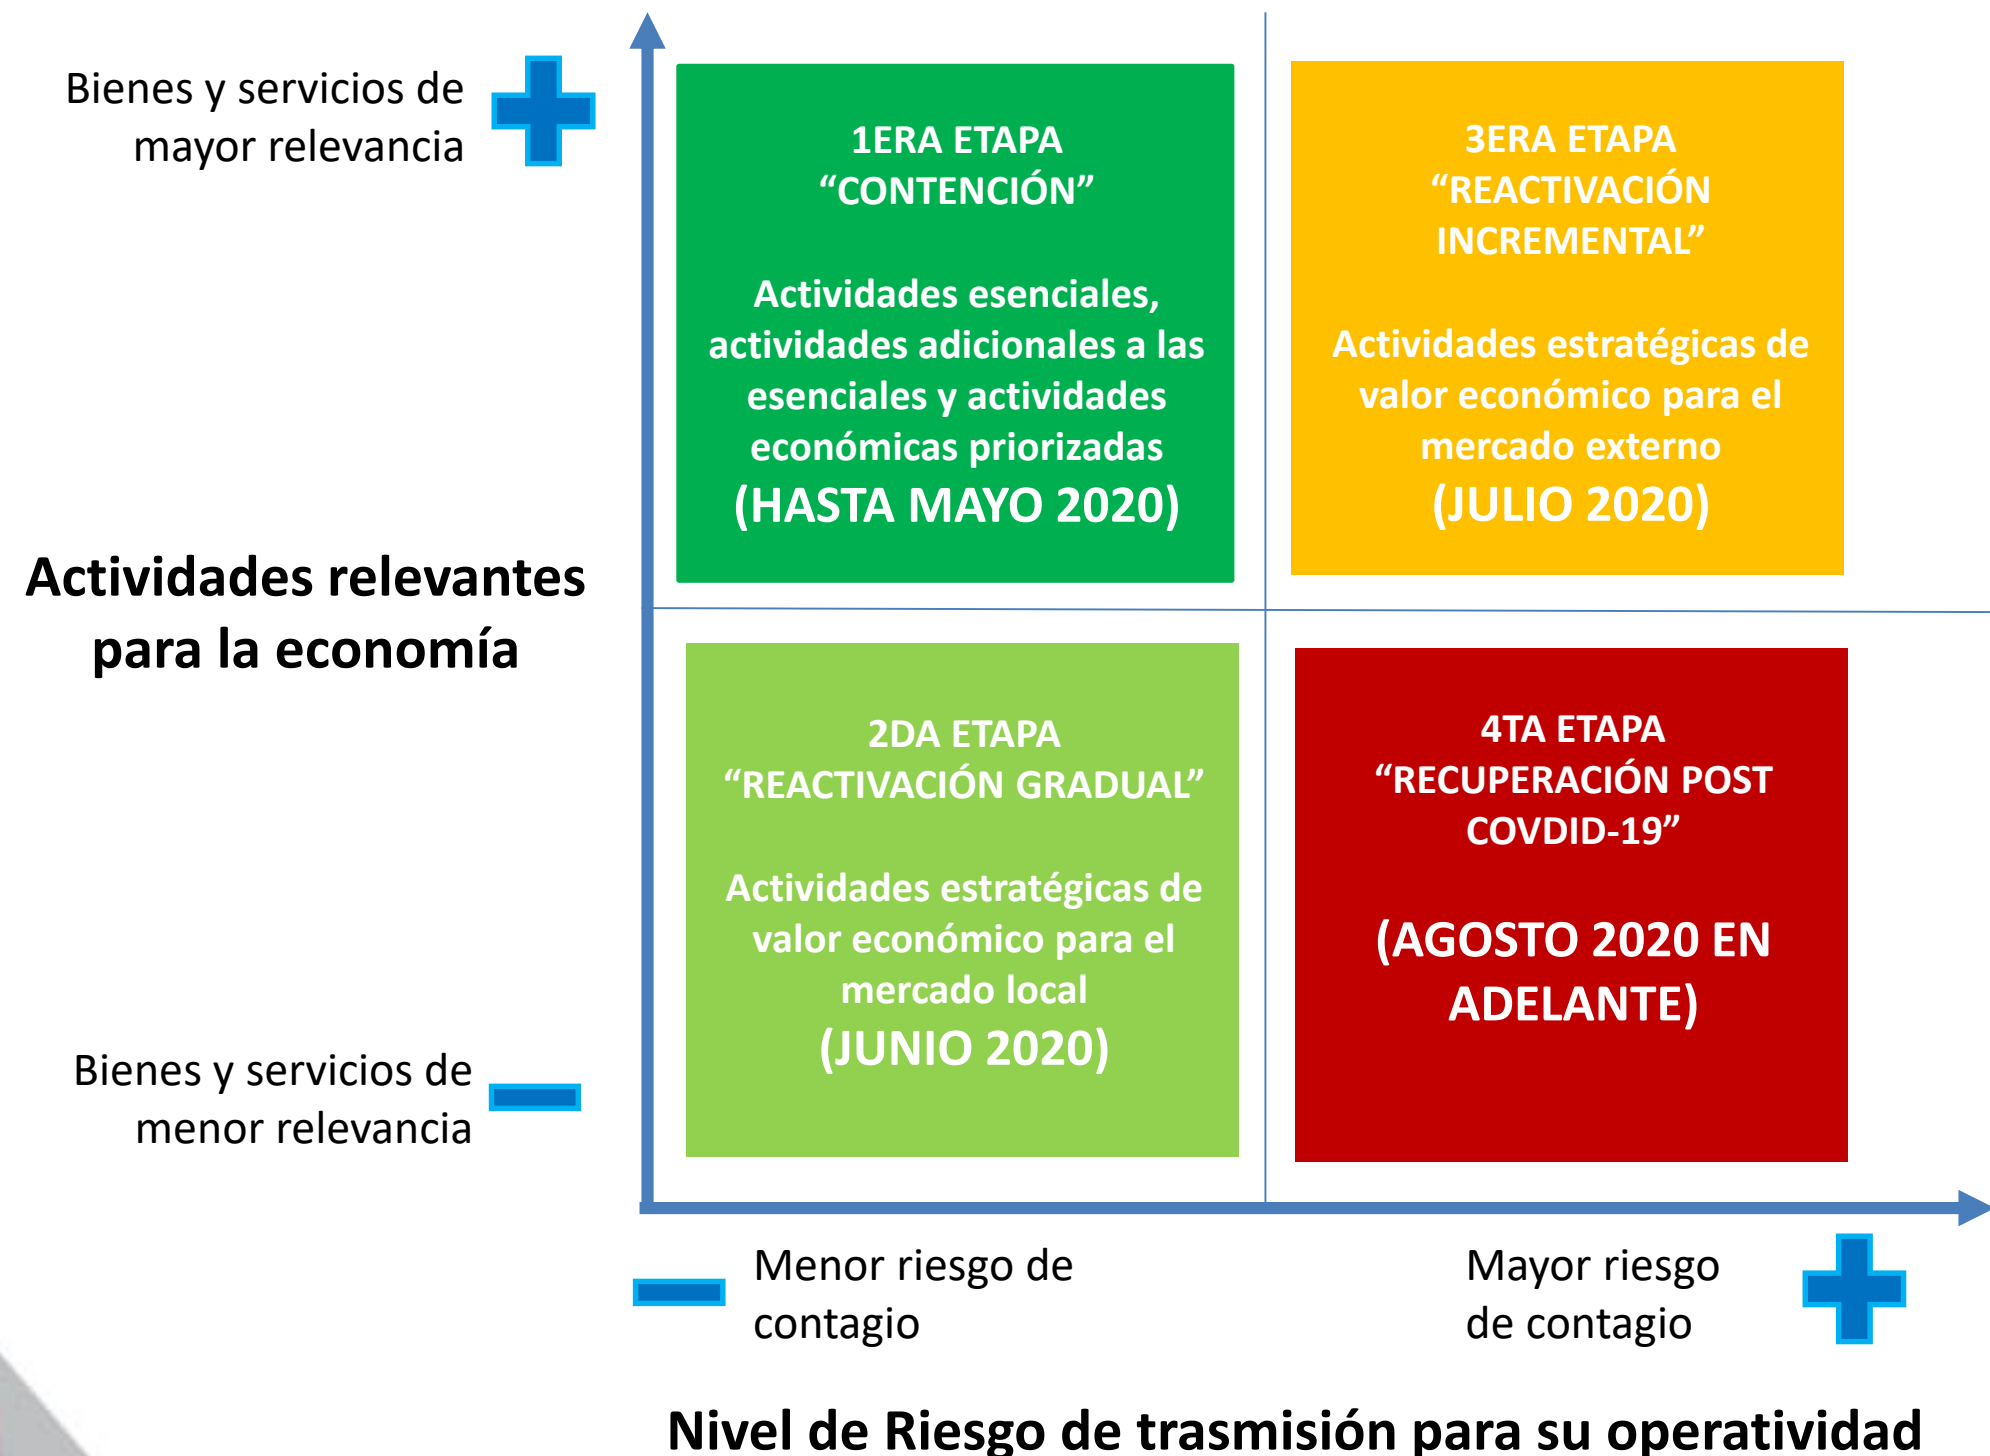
Bienes y servicios de mayor relevancia

Actividades relevantes para la economía

Bienes y servicios de menor relevancia

1ERA ETAPA
“CONTENCIÓN”

Actividades esenciales, actividades adicionales a las esenciales y actividades económicas priorizadas
(HASTA MAYO 2020)

3ERA ETAPA
“REACTIVACIÓN INCREMENTAL”

Actividades estratégicas de valor económico para el mercado externo
(JULIO 2020)

2DA ETAPA
“REACTIVACIÓN GRADUAL”

Actividades estratégicas de valor económico para el mercado local
(JUNIO 2020)

4TA ETAPA
“RECUPERACIÓN POST COVDID-19”

(AGOSTO 2020 EN ADELANTE)

Menor riesgo de contagio

Mayor riesgo de contagio

Nivel de Riesgo de trasmisión para su operatividad